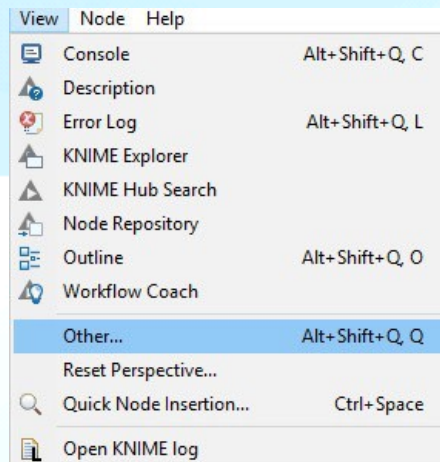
View Node Help

Console Alt+Shift+Q, C
Description
Error Log Alt+Shift+Q, L
KNIME Explorer
KNIME Hub Search
Node Repository
Outline Alt+Shift+Q, O
Workflow Coach
Other... Alt+Shift+Q, Q
Reset Perspective...
Quick Node Insertion... Ctrl+Space
Open KNIME log